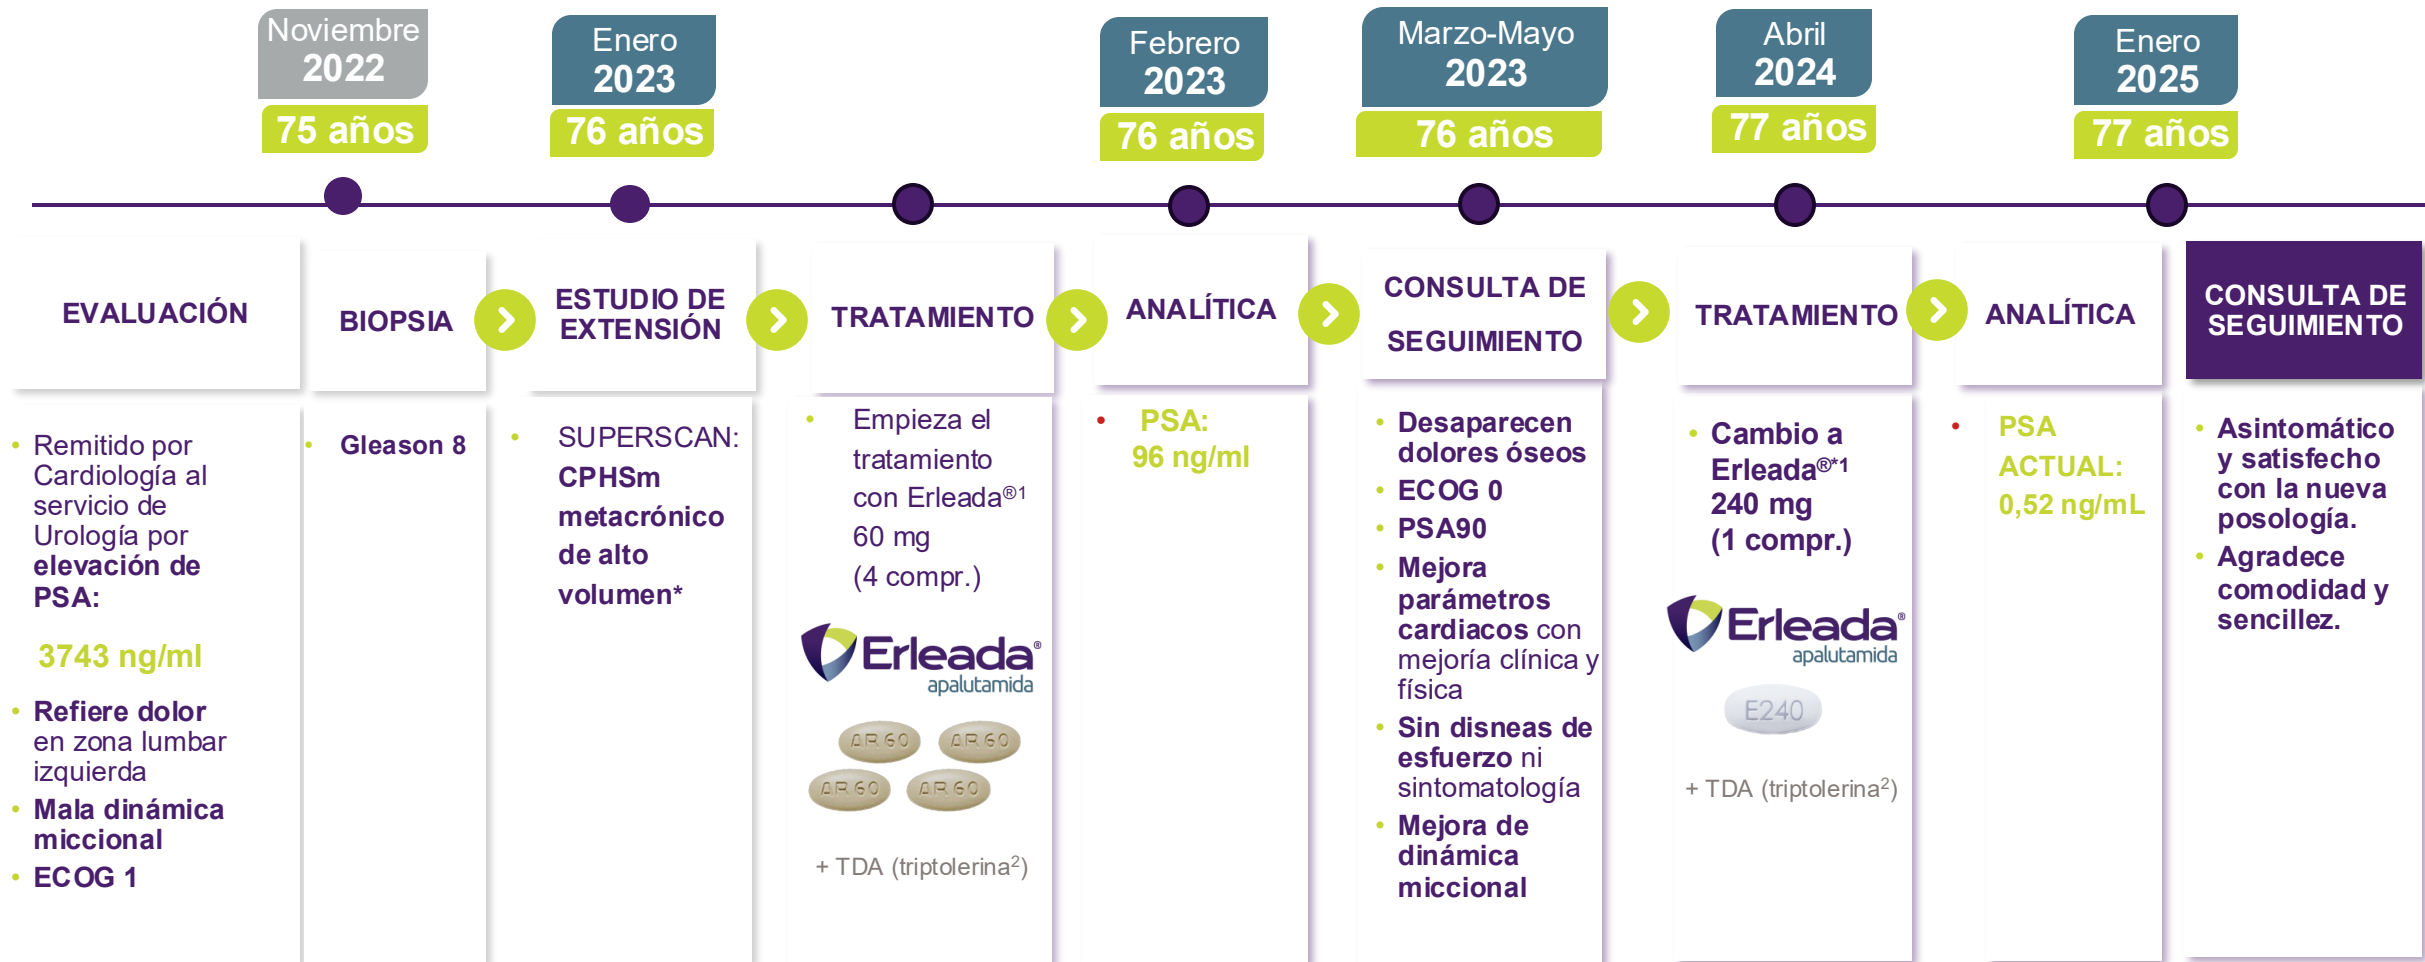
Noviembre 2022
75 años

Enero 2023
76 años

Febrero 2023
76 años

Marzo-Mayo 2023
76 años

Abril 2024
77 años

Enero 2025
77 años

EVALUACIÓN

BIOPSIA

ESTUDIO DE EXTENSIÓN

TRATAMIENTO

ANALÍTICA

CONSULTA DE SEGUIMIENTO

TRATAMIENTO

ANALÍTICA

CONSULTA DE SEGUIMIENTO

• Remitido por Cardiología al servicio de Urología por elevación de PSA:

3743 ng/ml

• Refiere dolor en zona lumbar izquierda
• Mala dinámica miccional
• ECOG 1

• Gleason 8

• SUPERSCAN: CPHSm metacrónico de alto volumen*

• Empieza el tratamiento con Erleada®1 60 mg (4 compr.)

Erleada® apalutamida

AR 60 AR 60 AR 60 AR 60

+ TDA (triptolerina2)

• PSA: 96 ng/ml

• Desaparecen dolores óseos
• ECOG 0
• PSA90
• Mejora parámetros cardiacos con mejoría clínica y física
• Sin disneas de esfuerzo ni sintomatología
• Mejora de dinámica miccional

• Cambio a Erleada®*1 240 mg (1 compr.)

Erleada® apalutamida

E240

+ TDA (triptolerina2)

• PSA ACTUAL: 0,52 ng/mL

• Asintomático y satisfecho con la nueva posología.
• Agradece comodidad y sencillez.